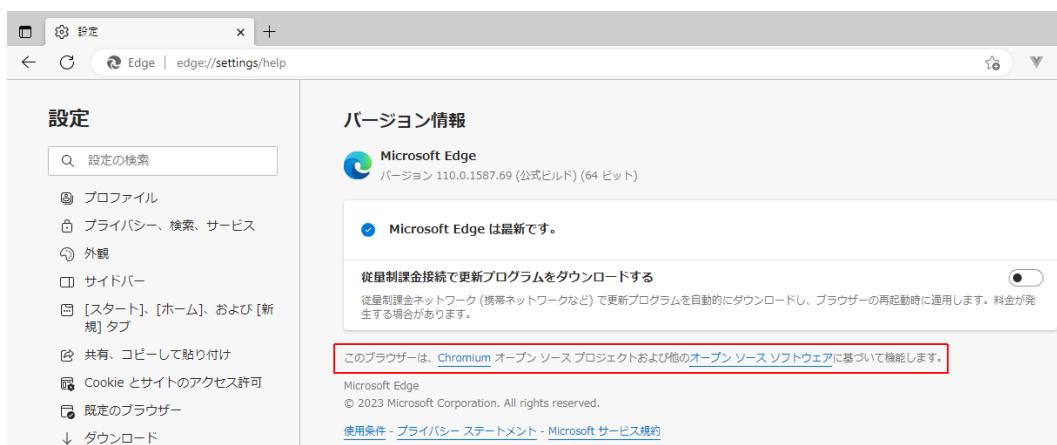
設定

Edge | edge://settings/help

設定

設定の検索

プロファイル

プライバシー、検索、サービス

外観

サイドバー

[スタート]、[ホーム]、および [新規] タブ

共有、コピーして貼り付け

Cookie とサイトのアクセス許可

既定のブラウザー

ダウンロード

バージョン情報

Microsoft Edge
バージョン 110.0.1587.69 (公式ビルド) (64 ビット)

Microsoft Edge は最新です。

従量制課金接続で更新プログラムをダウンロードする

従量制課金ネットワーク (携帯ネットワークなど) で更新プログラムを自動的にダウンロードし、ブラウザーの再起動時に適用します。料金が発生する場合があります。

このブラウザーは、Chromium オープン ソース プロジェクトおよび他のオープン ソース ソフトウェアに基づいて機能します。

Microsoft Edge
© 2023 Microsoft Corporation. All rights reserved.

使用条件 - プライバシー ステートメント - Microsoft サービス規約